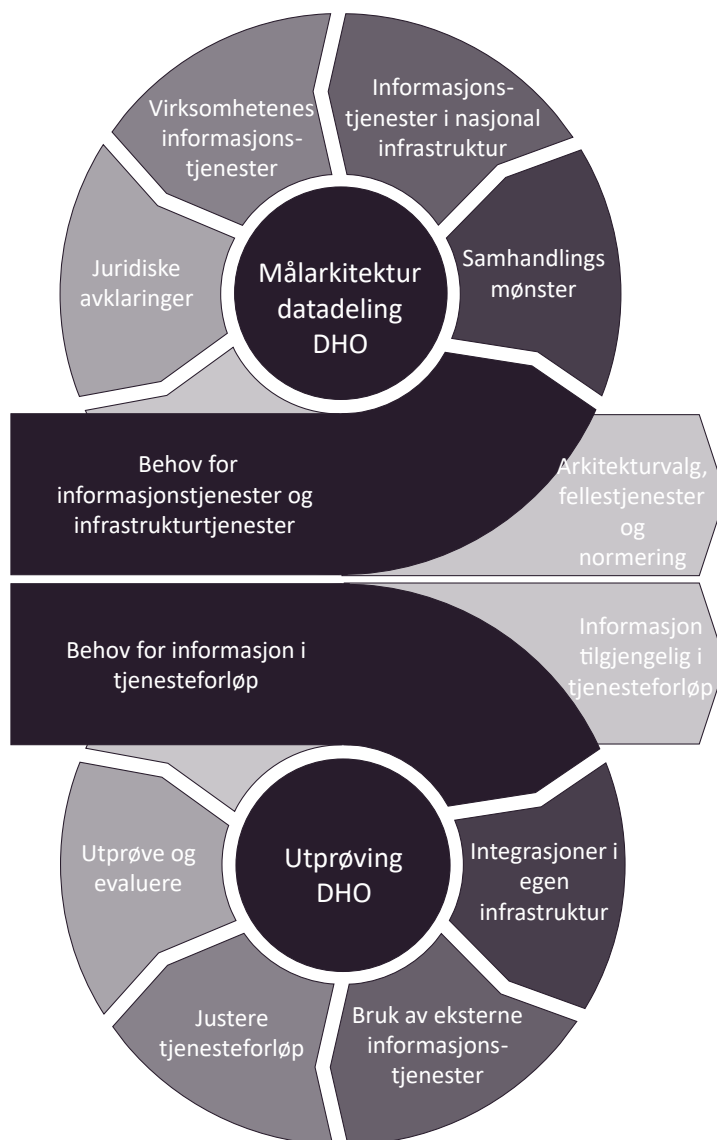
Virksomhetenes informasjonstjenester

Informasjonstjenester i nasjonal infrastruktur

Juridiske avklaringer

Målarkitektur datadeling DHO

Samhandlings mønster

Behov for informasjonstjenester og infrastrukturtjenester

Arkitekturvalg, fellestjenester og normering

Behov for informasjon i tjenesteforløp

Informasjon tilgjengelig i tjenesteforløp

Utprøve og evaluere

Utprøving DHO

Integrasjoner i egen infrastruktur

Justere tjenesteforløp

Bruk av eksterne informasjonstjenester